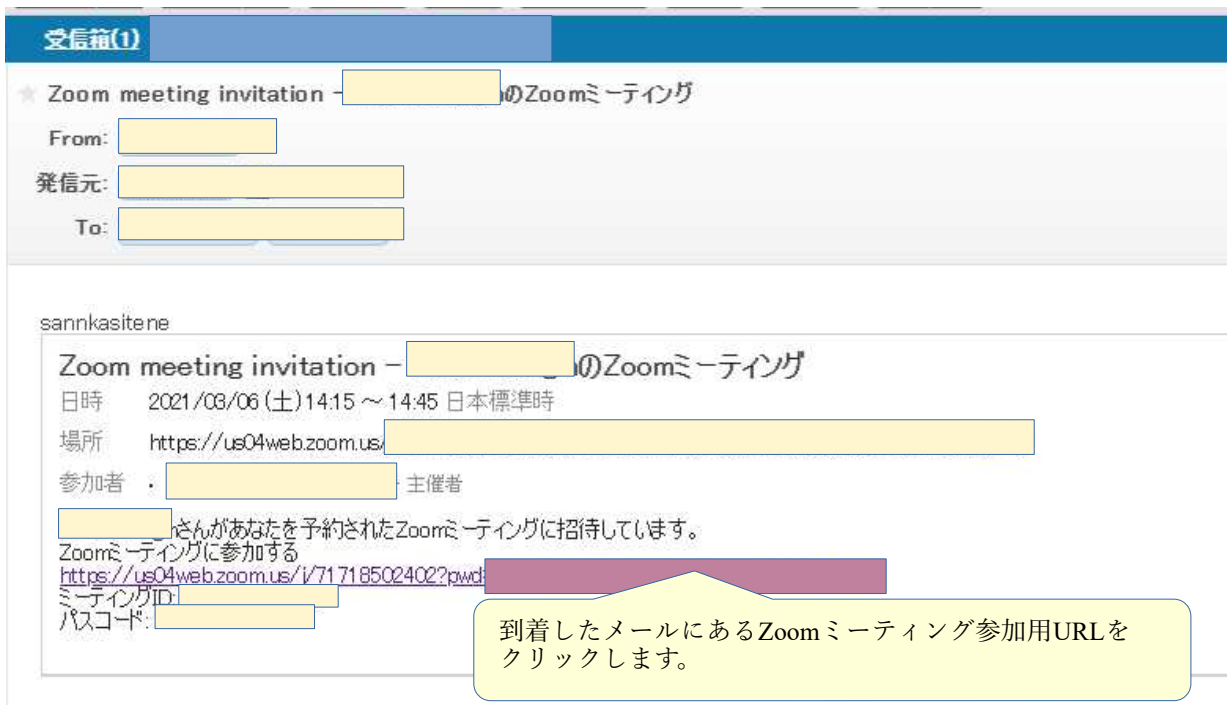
受信箱(1)

Zoom meeting invitation - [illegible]のZoomミーティング

From: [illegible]

発信元: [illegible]

To: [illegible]

sannkasitene

Zoom meeting invitation - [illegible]のZoomミーティング

日時 2021/03/06 (土) 14:15 ～ 14:45 日本標準時

場所 https://us04web.zoom.us/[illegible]

参加者 • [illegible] - 主催者

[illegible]さんがあなたを予約されたZoomミーティングに招待しています。
Zoomミーティングに参加する
https://us04web.zoom.us/j/71718502402?pwd=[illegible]
ミーティングID: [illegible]
パスコード: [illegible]

到着したメールにあるZoomミーティング参加用URLをクリックします。